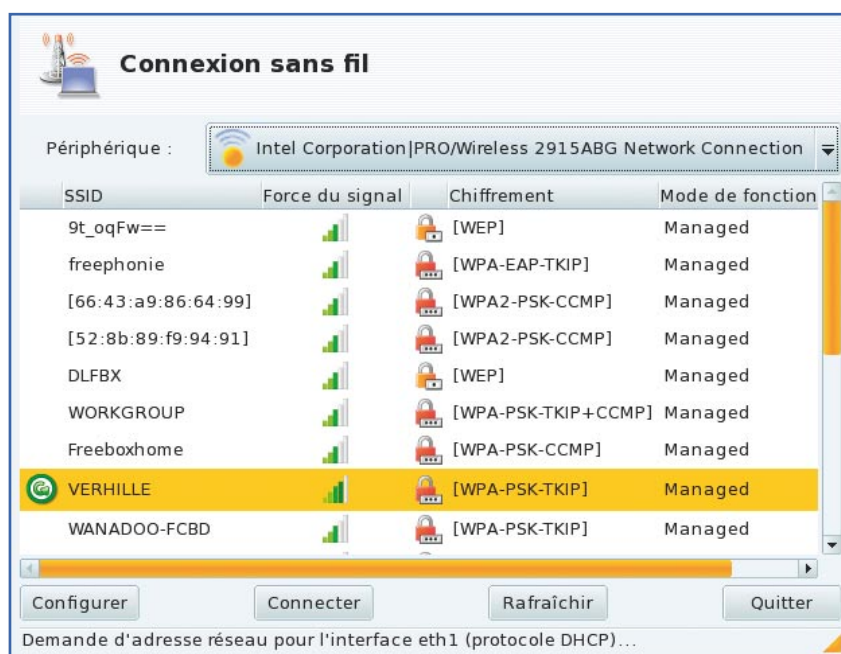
Connexion sans fil

Périphérique : Intel Corporation|PRO/Wireless 2915ABG Network Connection

| SSID | Force du signal | Chiffrement | Mode de fonction |
|---|---|---|---|
| 9t_oqFw== | | [WEP] | Managed |
| freephonie | | [WPA-EAP-TKIP] | Managed |
| [66:43:a9:86:64:99] | | [WPA2-PSK-CCMP] | Managed |
| [52:8b:89:f9:94:91] | | [WPA2-PSK-CCMP] | Managed |
| DLFBX | | [WEP] | Managed |
| WORKGROUP | | [WPA-PSK-TKIP+CCMP] | Managed |
| Freeboxhome | | [WPA-PSK-CCMP] | Managed |
| VERHILLE | | [WPA-PSK-TKIP] | Managed |
| WANADOO-FCBD | | [WPA-PSK-TKIP] | Managed |

Configurer Connecter Rafraîchir Quitter

Demande d'adresse réseau pour l'interface eth1 (protocole DHCP)...